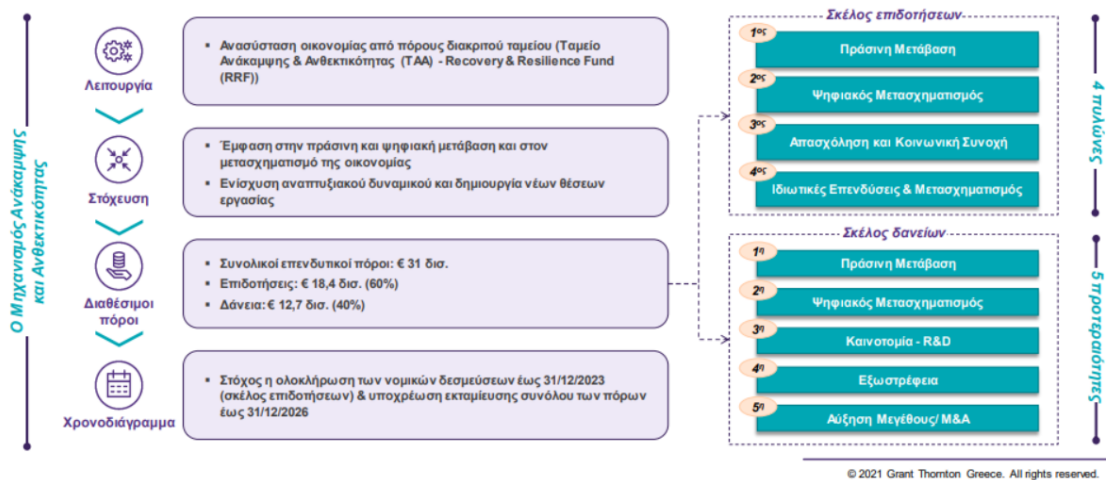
Ο Μηχανισμός Ανάκαμψης και Ανθεκτικότητας

Λειτουργία

• Ανασύσταση οικονομίας από πόρους διακριτού ταμείου (Ταμείο Ανάκαμψης & Ανθεκτικότητας (ΤΑΑ) - Recovery & Resilience Fund (RRF))

Στόχευση

• Έμφαση στην πράσινη και ψηφιακή μετάβαση και στον μετασχηματισμό της οικονομίας
• Ενίσχυση αναπτυξιακού δυναμικού και δημιουργία νέων θέσεων εργασίας

Διαθέσιμοι πόροι

• Συνολικοί επενδυτικοί πόροι: € 31 δισ.
• Επιδοτήσεις: € 18,4 δισ. (60%)
• Δάνεια: € 12,7 δισ. (40%)

Χρονοδιάγραμμα

• Στόχος η ολοκλήρωση των νομικών δεσμεύσεων έως 31/12/2023 (σκέλος επιδοτήσεων) & υποχρέωση εκταμίευσης συνόλου των πόρων έως 31/12/2026

Σκέλος επιδοτήσεων

1ος Πράσινη Μετάβαση
2ος Ψηφιακός Μετασχηματισμός
3ος Απασχόληση και Κοινωνική Συνοχή
4ος Ιδιωτικές Επενδύσεις & Μετασχηματισμός

4 πυλώνες

Σκέλος δανείων

1η Πράσινη Μετάβαση
2η Ψηφιακός Μετασχηματισμός
3η Καινοτομία - R&D
4η Εξωστρέφεια
5η Αύξηση Μεγέθους/ M&A

5 προτεραιότητες

© 2021 Grant Thornton Greece. All rights reserved.